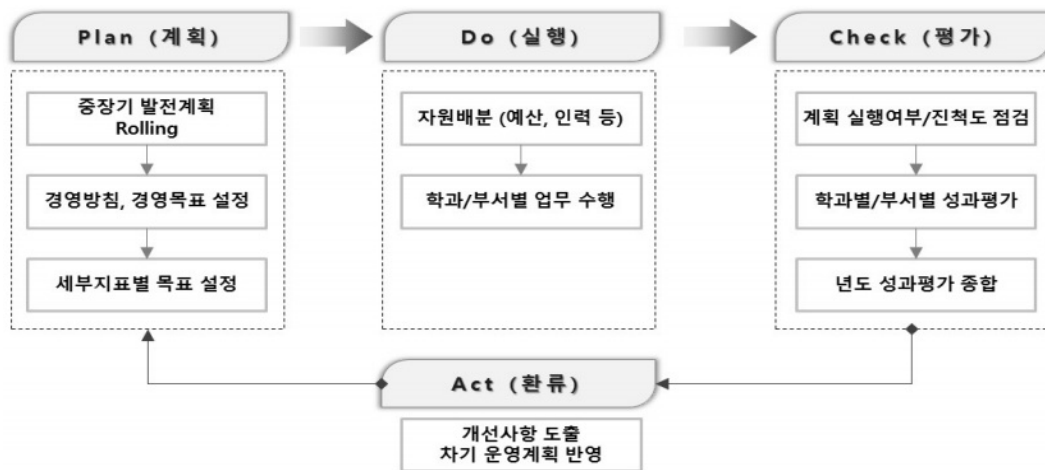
Plan (계획)

중장기 발전계획 Rolling

경영방침, 경영목표 설정

세부지표별 목표 설정

Do (실행)

자원배분 (예산, 인력 등)

학과/부서별 업무 수행

Check (평가)

계획 실행여부/진척도 점검

학과별/부서별 성과평가

년도 성과평가 종합

Act (환류)

개선사항 도출
차기 운영계획 반영